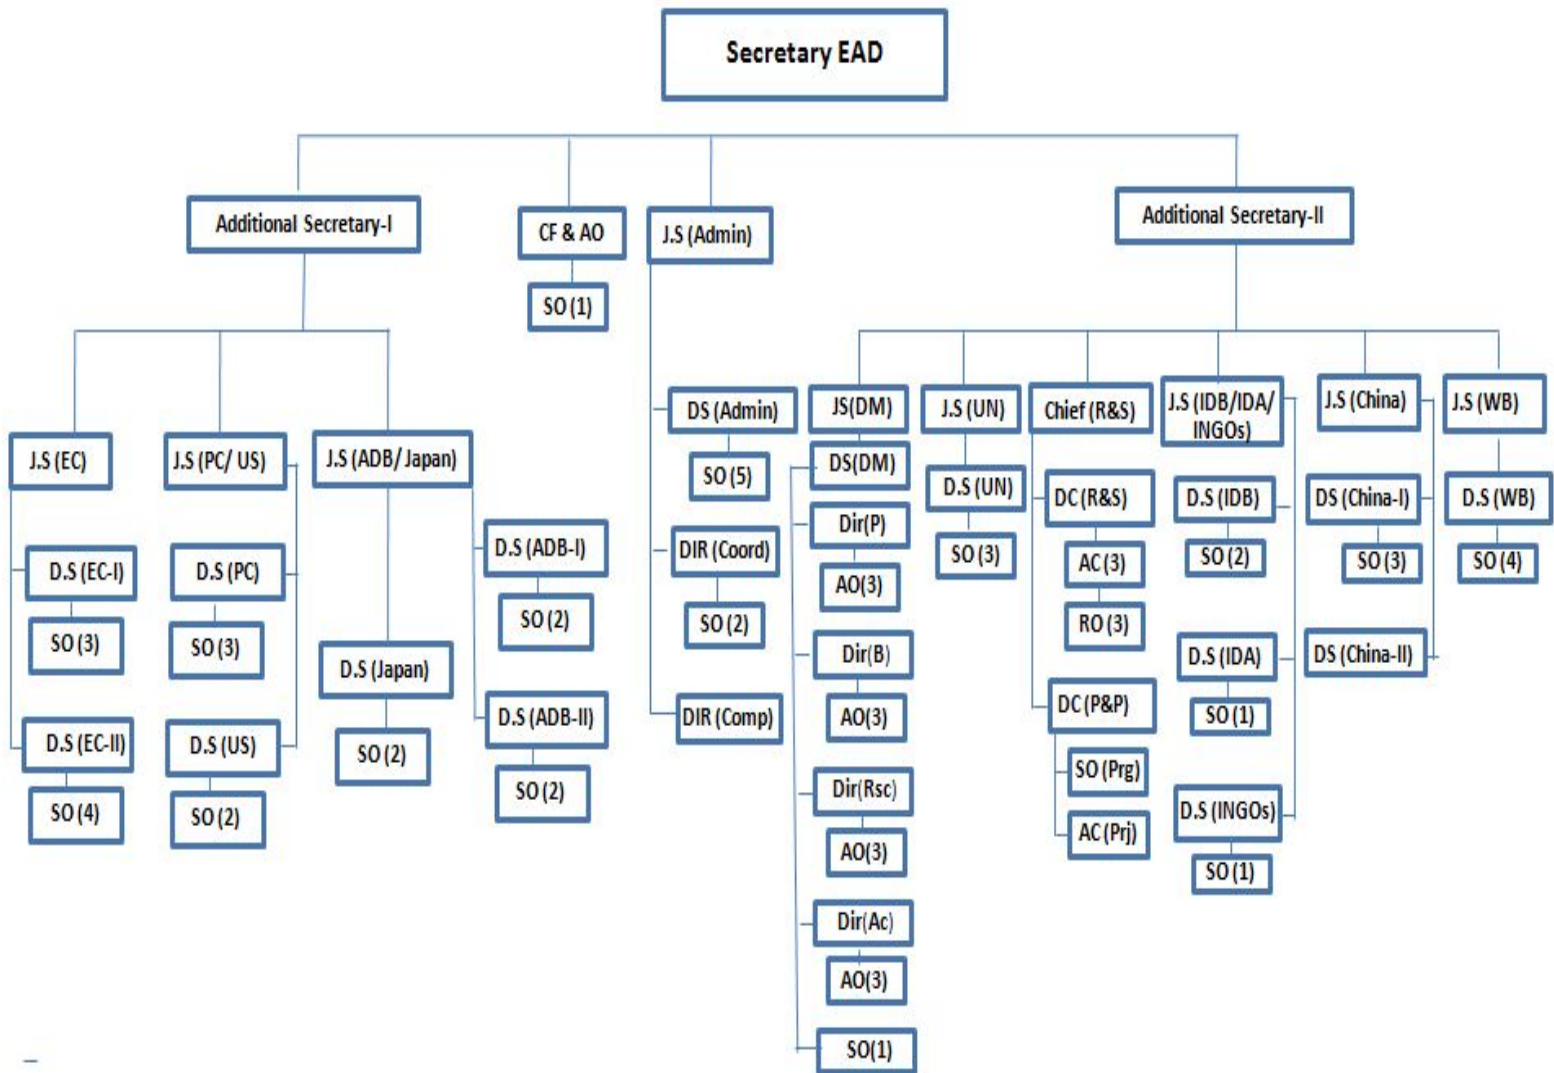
Secretary EAD

Additional Secretary-I

CF & AO

SO (1)

J.S (Admin)

Additional Secretary-II

J.S (EC)

D.S (EC-I)

SO (3)

D.S (EC-II)

SO (4)

J.S (PC/ US)

D.S (PC)

SO (3)

D.S (US)

SO (2)

J.S (ADB/ Japan)

D.S (Japan)

SO (2)

D.S (ADB-I)

SO (2)

D.S (ADB-II)

SO (2)

DS (Admin)

SO (5)

DIR (Coord)

SO (2)

DIR (Comp)

JS(DM)

DS(DM)

Dir(P)

AO(3)

Dir(B)

AO(3)

Dir(Rsc)

AO(3)

Dir(Ac)

AO(3)

SO(1)

J.S (UN)

D.S (UN)

SO (3)

Chief (R&S)

DC (R&S)

AC (3)

RO (3)

DC (P&P)

SO (Prg)

AC (Prj)

J.S (IDB/IDA/ INGOs)

D.S (IDB)

SO (2)

D.S (IDA)

SO (1)

D.S (INGOs)

SO (1)

J.S (China)

DS (China-I)

SO (3)

DS (China-II)

J.S (WB)

D.S (WB)

SO (4)